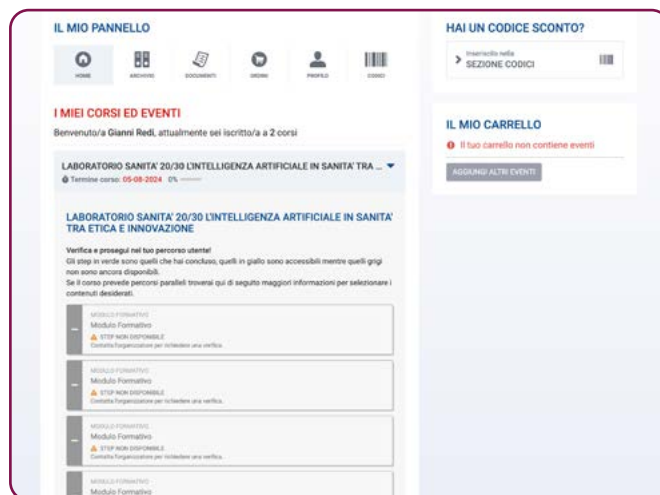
IL MIO PANNELLO

HOME
ARCHIVIO
DOCUMENTI
ORDINI
PROFILO
CODICI

I MIEI CORSI ED EVENTI

Benvenuto/a Gianni Redi, attualmente sei iscritto/a a 2 corsi

LABORATORIO SANITA' 20/30 L'INTELLIGENZA ARTIFICIALE IN SANITA' TRA ...

Termine corso: 05-08-2024 0%

LABORATORIO SANITA' 20/30 L'INTELLIGENZA ARTIFICIALE IN SANITA' TRA ETICA E INNOVAZIONE

Verifica e prosegui nel tuo percorso utente!
Gli step in verde sono quelli che hai concluso, quelli in giallo sono accessibili mentre quelli grigi non sono ancora disponibili.
Se il corso prevede percorsi paralleli troverai qui di seguito maggiori informazioni per selezionare i contenuti desiderati.

MODULO FORMATIVO
Modulo Formativo
STEP NON DISPONIBILE
Contatta l'organizzatore per richiedere una verifica.

MODULO FORMATIVO
Modulo Formativo
STEP NON DISPONIBILE
Contatta l'organizzatore per richiedere una verifica.

MODULO FORMATIVO
Modulo Formativo
STEP NON DISPONIBILE
Contatta l'organizzatore per richiedere una verifica.

MODULO FORMATIVO
Modulo Formativo

HAI UN CODICE SCONTO?

Inseriscilo nella
SEZIONE CODICI

IL MIO CARRELLO

Il tuo carrello non contiene eventi

AGGIUNGI ALTRI EVENTI